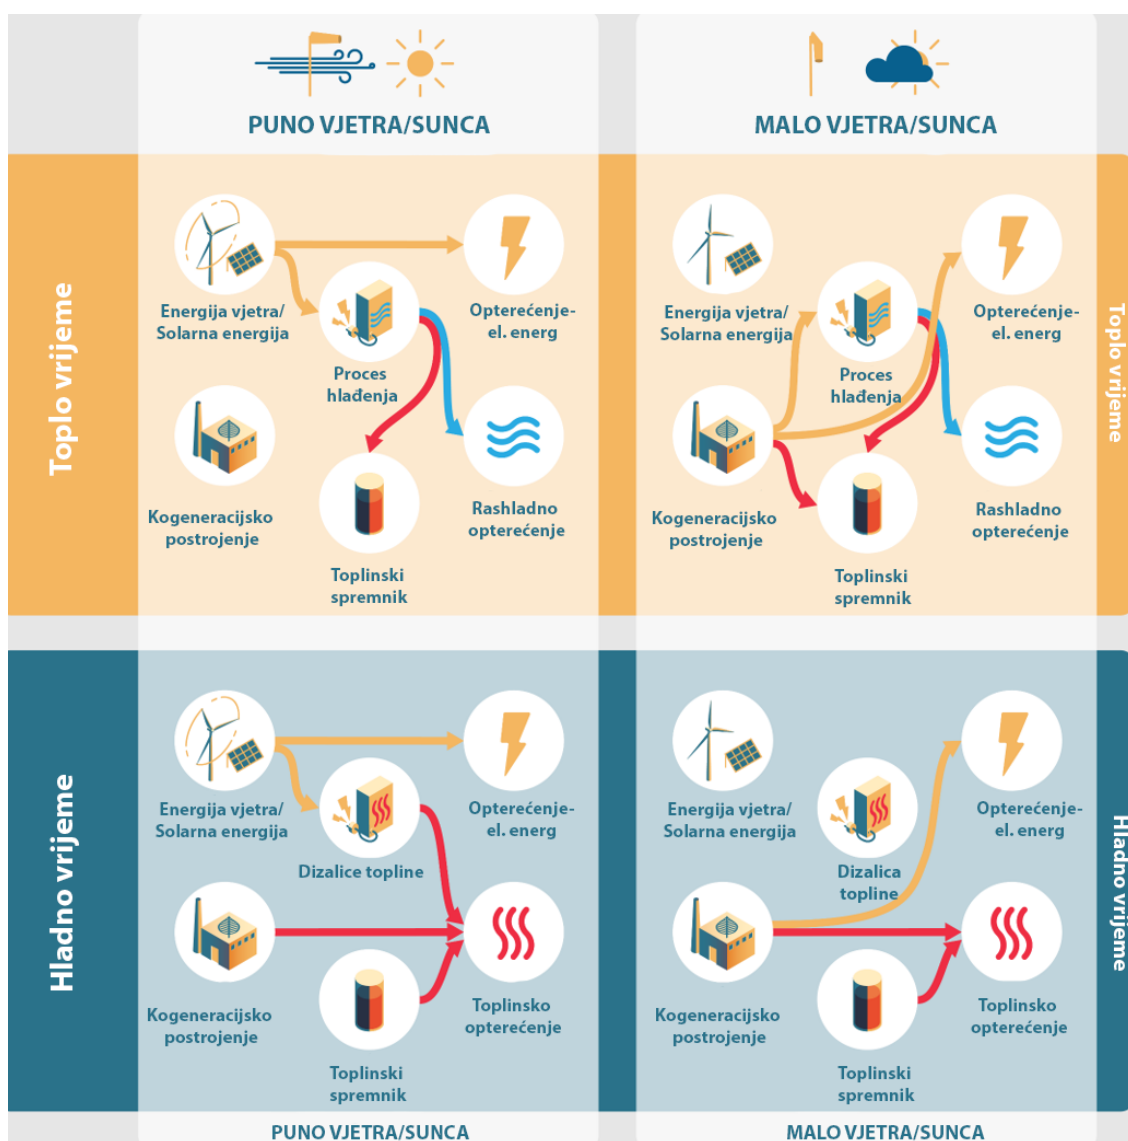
PUNO VJETRA/SUNCA

MALO VJETRA/SUNCA

Toplo vrijeme

Energija vjetra/ Solarna energija

Opterećenje- el. energ

Proces hlađenja

Kogeneracijsko postrojenje

Toplinski spremnik

Rashladno opterećenje

Energija vjetra/ Solarna energija

Opterećenje- el. energ

Proces hlađenja

Kogeneracijsko postrojenje

Toplinski spremnik

Rashladno opterećenje

Toplo vrijeme

Hladno vrijeme

Energija vjetra/ Solarna energija

Opterećenje- el. energ

Dizalice topline

Kogeneracijsko postrojenje

Toplinski spremnik

Toplinsko opterećenje

Energija vjetra/ Solarna energija

Opterećenje- el. energ

Dizalica topline

Kogeneracijsko postrojenje

Toplinski spremnik

Toplinsko opterećenje

Hladno vrijeme

PUNO VJETRA/SUNCA

MALO VJETRA/SUNCA